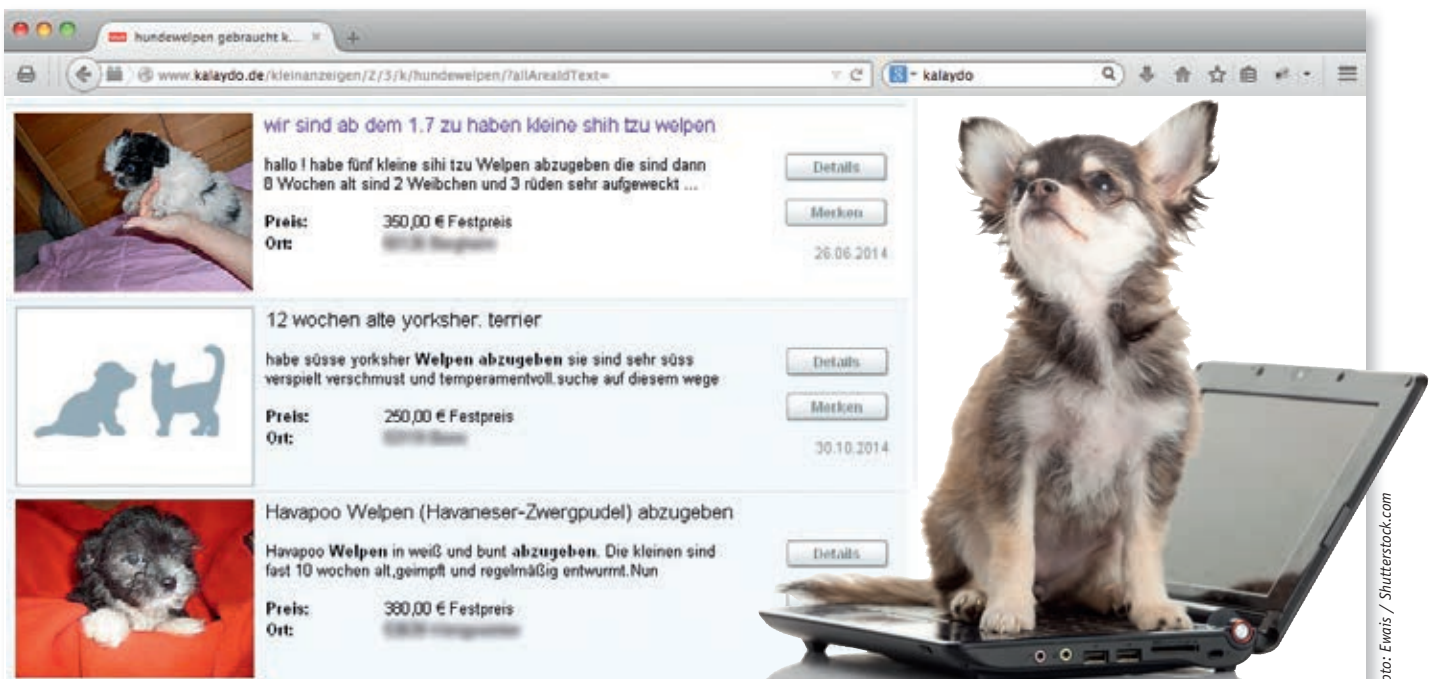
hundewelpen gebraucht k... ×

www.kalaydo.de/kleinanzeigen/2/3/k/hundewelpen/?allAreaIdText=

kalaydo

wir sind ab dem 1.7 zu haben kleine shih tzu welpen

hallo ! habe fünf kleine sihi tzu Welpen abzugeben die sind dann 8 Wochen alt sind 2 Weibchen und 3 rüden sehr aufgeweckt ...

Details

Merken

Preis: 350,00 € Festpreis
Ort: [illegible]

26.06.2014

12 wochen alte yorksher. terrier

habe süsse yorksher **Welpen abzugeben** sie sind sehr süss verspielt verschmust und temperamentvoll.suche auf diesem wege

Details

Merken

Preis: 250,00 € Festpreis
Ort: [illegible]

30.10.2014

Havapoo Welpen (Havaneser-Zwergpudel) abzugeben

Havapoo **Welpen** in weiß und bunt **abzugeben**. Die kleinen sind fast 10 wochen alt,geimpft und regelmäßig entwurmt.Nun

Details

Preis: 380,00 € Festpreis
Ort: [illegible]

oto: Ewais / Shutterstock.com